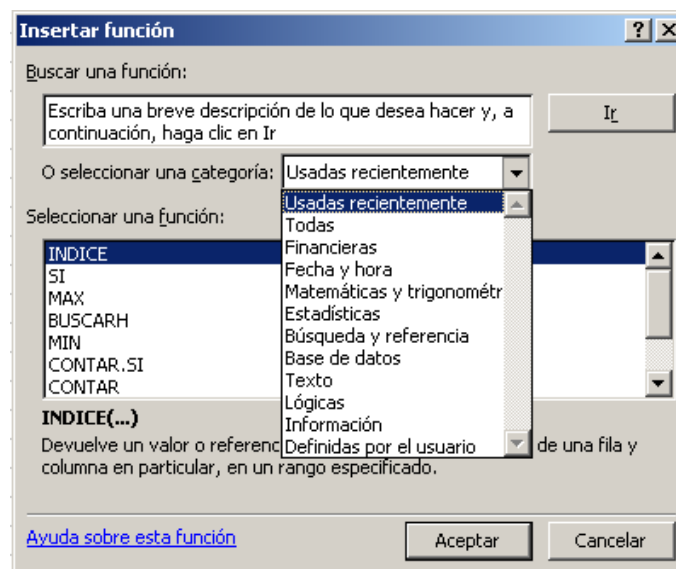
Insertar función

? X

Buscar una función:

Escriba una breve descripción de lo que desea hacer y, a continuación, haga clic en Ir

Ir

O seleccionar una categoría: Usadas recientemente

Usadas recientemente
Todas
Financieras
Fecha y hora
Matemáticas y trigonométr
Estadísticas
Búsqueda y referencia
Base de datos
Texto
Lógicas
Información
Definidas por el usuario

Seleccionar una función:

INDICE
SI
MAX
BUSCARH
MIN
CONTAR.SI
CONTAR

INDICE(...)

Devuelve un valor o referenc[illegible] de una fila y columna en particular, en un rango especificado.

Ayuda sobre esta función

Aceptar

Cancelar